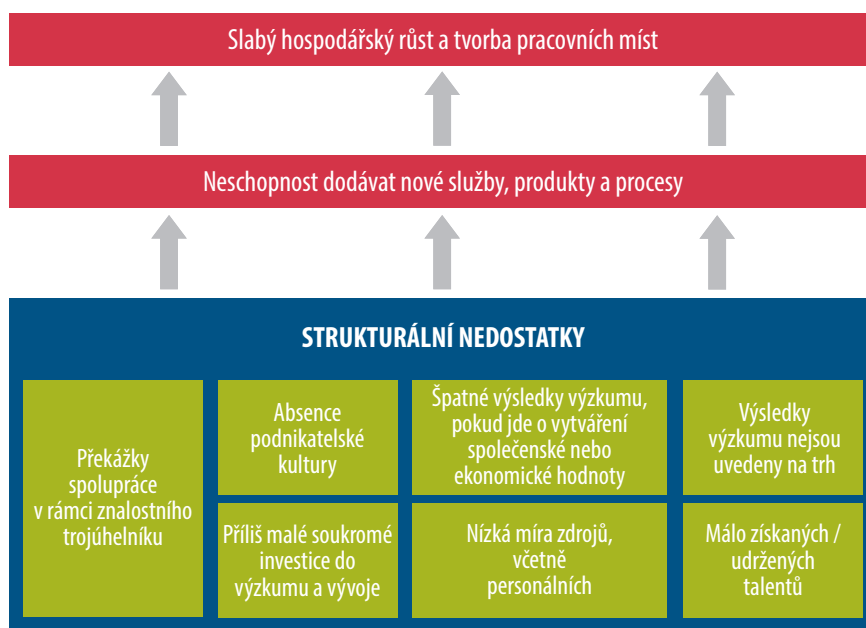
Slabý hospodářský růst a tvorba pracovních míst

Neschopnost dodávat nové služby, produkty a procesy

STRUKTURÁLNÍ NEDOSTATKY

Překážky spolupráce v rámci znalostního trojúhelníku

Absence podnikatelské kultury

Špatné výsledky výzkumu, pokud jde o vytváření společenské nebo ekonomické hodnoty

Výsledky výzkumu nejsou uvedeny na trh

Příliš malé soukromé investice do výzkumu a vývoje

Nízká míra zdrojů, včetně personálních

Málo získaných / udržených talentů